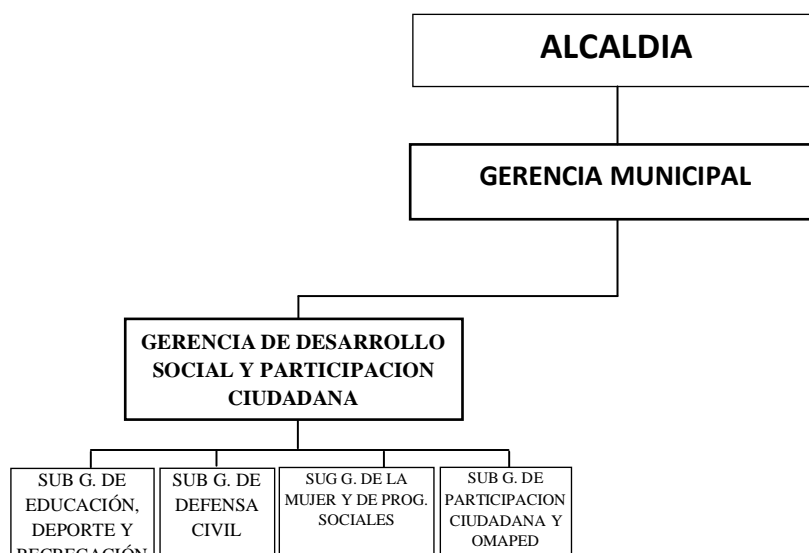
ALCALDIA

GERENCIA MUNICIPAL

GERENCIA DE DESARROLLO SOCIAL Y PARTICIPACION CIUDADANA

SUB G. DE EDUCACIÓN, DEPORTE Y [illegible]

SUB G. DE DEFENSA CIVIL

SUG G. DE LA MUJER Y DE PROG. SOCIALES

SUB G. DE PARTICIPACION CIUDADANA Y OMAPED